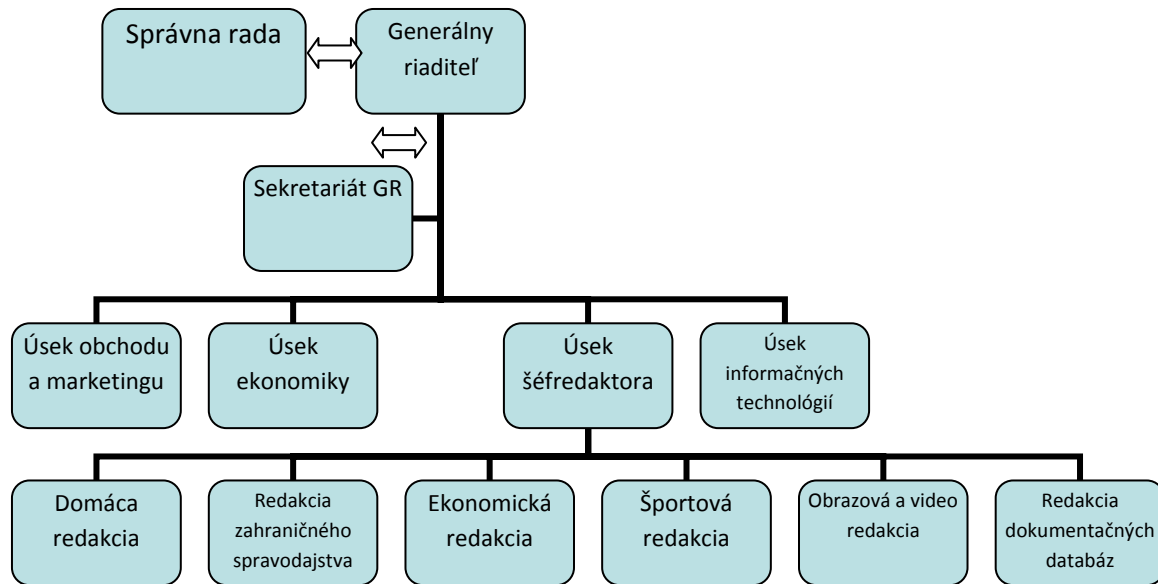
Správna rada

Generálny riaditeľ

Sekretariát GR

Úsek obchodu a marketingu

Úsek ekonomiky

Úsek šéfredaktora

Úsek informačných technológií

Domáca redakcia

Redakcia zahraničného spravodajstva

Ekonomická redakcia

Športová redakcia

Obrazová a video redakcia

Redakcia dokumentačných databáz